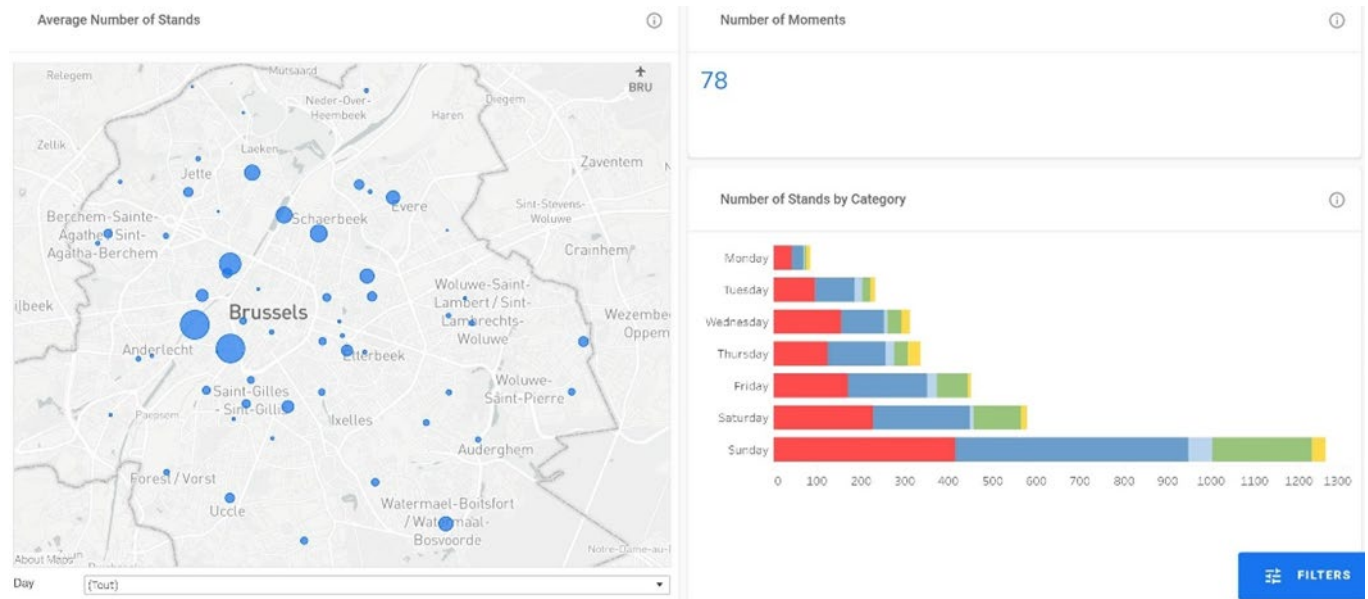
Average Number of Stands

Relegem
Mutsaard
Neder-Over-Heembeek
Diegem
Haren
BRU
Zellik
Laeken
Jette
Zaventem
Evere
Sint-Stevens-Woluwe
Berchem-Sainte-Agathe / Sint-Agatha-Berchem
Schaerbeek
Crainhem
Woluwe-Saint-Lambert / Sint-Lambrechts-Woluwe
ilbeek
Brussels
Wezembeek-Oppem
Anderlecht
Etterbeek
Saint-Gilles - Sint-Gillis
Woluwe-Saint-Pierre
Ixelles
Auderghem
Forest / Vorst
Uccle
Watermael-Boitsfort / Watermaal-Bosvoorde
Notre-Dame-au-
About Maps

Day
(Tout)

Number of Moments

78

Number of Stands by Category

Monday
Tuesday
Wednesday
Thursday
Friday
Saturday
Sunday

0 100 200 300 400 500 600 700 800 900 1000 1100 1200 1300

FILTERS